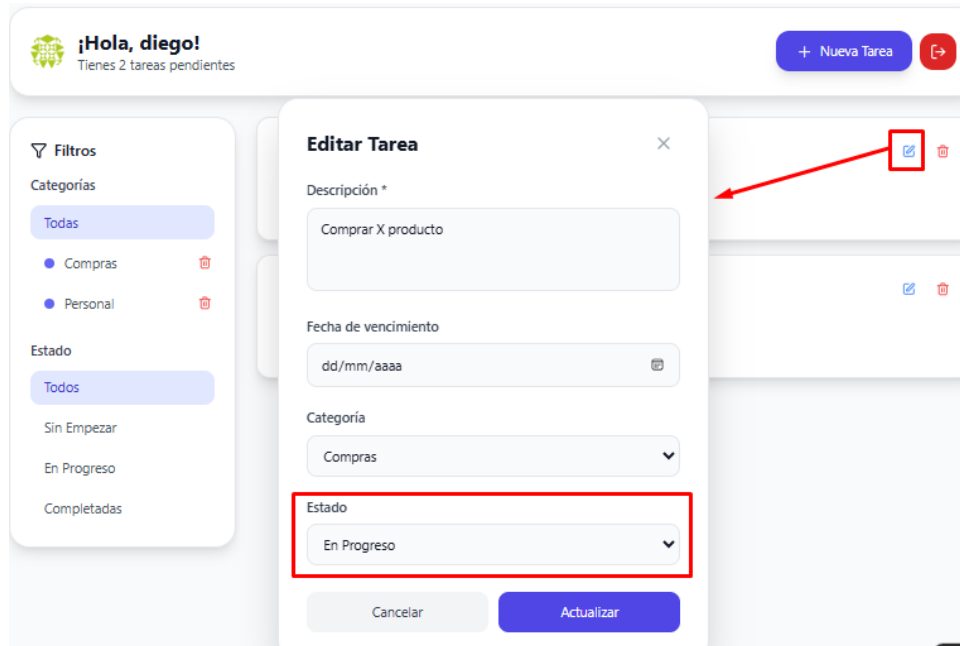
¡Hola, diego!
Tienes 2 tareas pendientes

+ Nueva Tarea

Filtros
Categorías
Todas
Compras
Personal

Estado
Todos
Sin Empezar
En Progreso
Completadas

Editar Tarea
Descripción *
Comprar X producto

Fecha de vencimiento
dd/mm/aaaa

Categoría
Compras

Estado
En Progreso

Cancelar
Actualizar